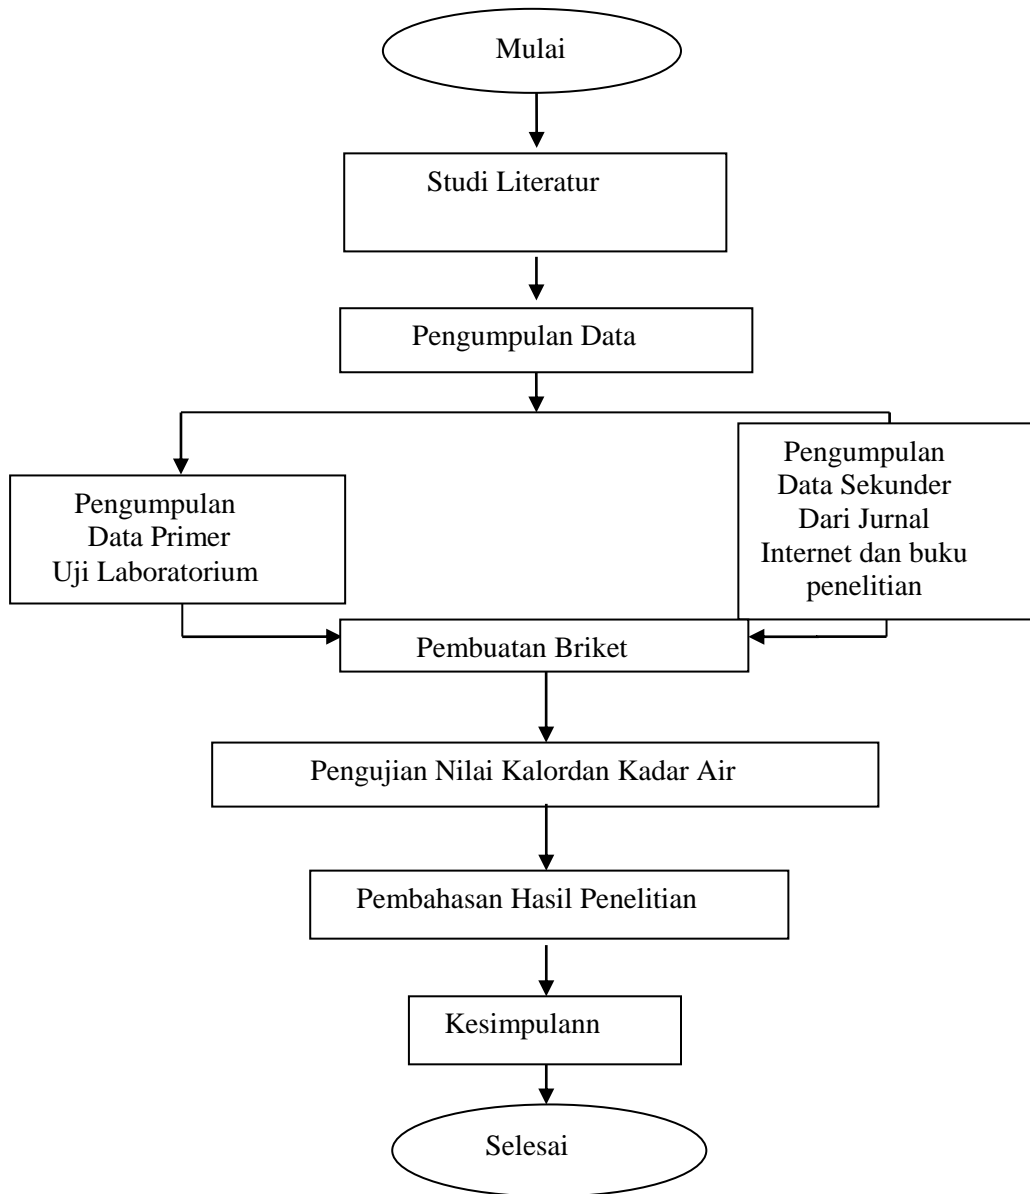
Mulai

Studi Literatur

Pengumpulan Data

Pengumpulan Data Primer Uji Laboratorium

Pengumpulan Data Sekunder Dari Jurnal Internet dan buku penelitian

Pembuatan Briket

Pengujian Nilai Kalordan Kadar Air

Pembahasan Hasil Penelitian

Kesimpulann

Selesai